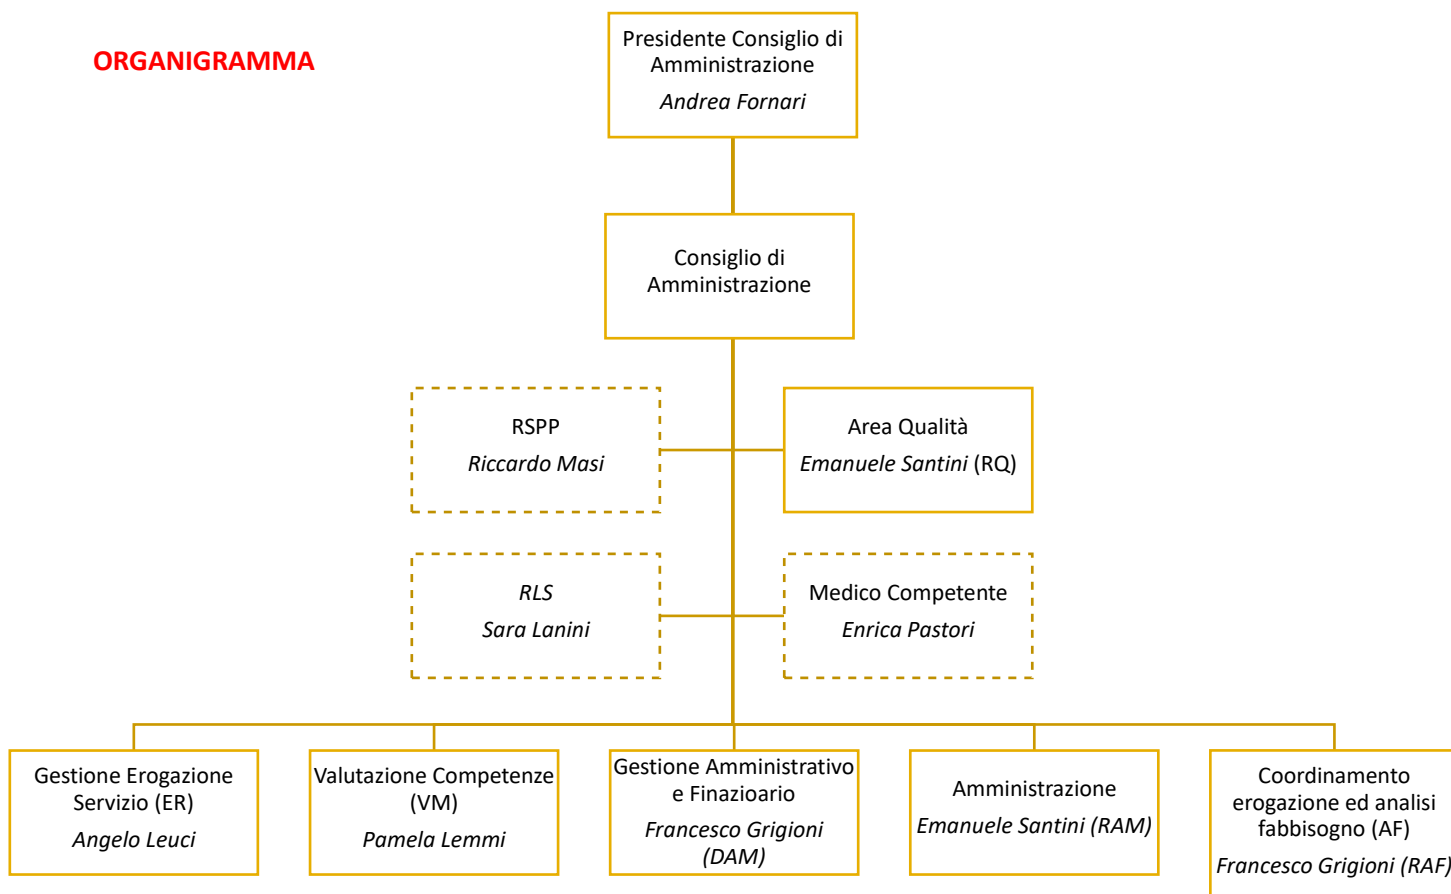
ORGANIGRAMMA

Presidente Consiglio di Amministrazione
Andrea Fornari

Consiglio di Amministrazione

RSPP
Riccardo Masi

Area Qualità
Emanuele Santini (RQ)

RLS
Sara Lanini

Medico Competente
Enrica Pastori

Gestione Erogazione Servizio (ER)
Angelo Leuci

Valutazione Competenze (VM)
Pamela Lemmi

Gestione Amministrativo e Finazioario
Francesco Grigioni (DAM)

Amministrazione
Emanuele Santini (RAM)

Coordinamento erogazione ed analisi fabbisogno (AF)
Francesco Grigioni (RAF)